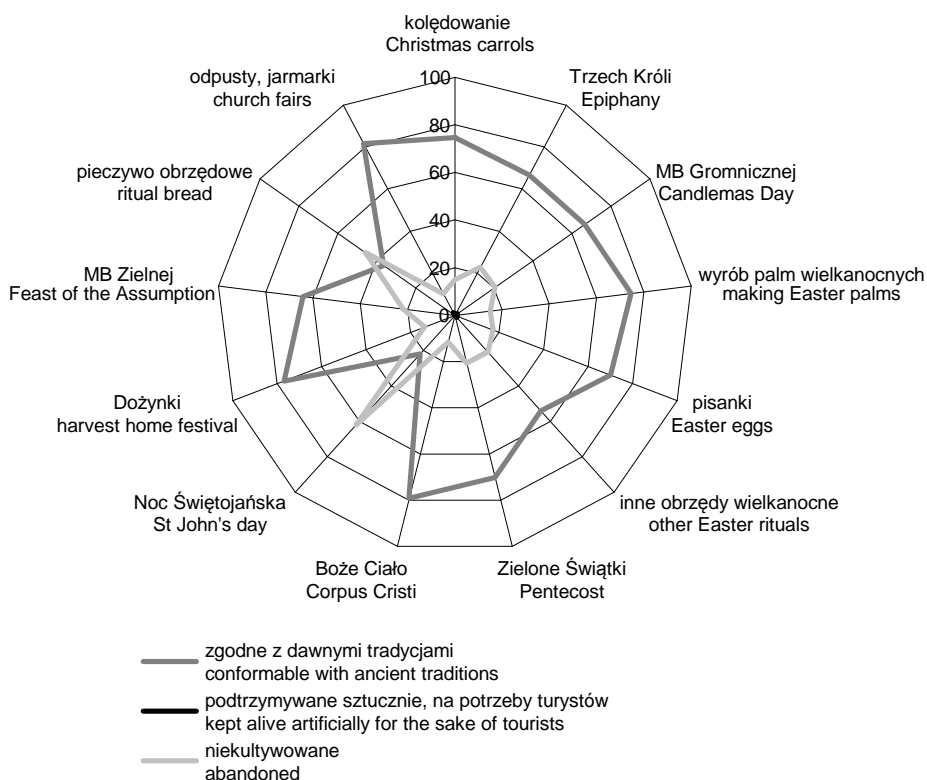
kolędowanie
Christmas carrols

Trzech Króli
Epiphany

MB Gromnicznej
Candlemas Day

wyrób palm wielkanocnych
making Easter palms

pisanki
Easter eggs

inne obrzędy wielkanocne
other Easter rituals

Zielone Świątki
Pentecost

Boże Ciało
Corpus Cristi

Noc Świętojańska
St John's day

Dożynki
harvest home festival

MB Zielnej
Feast of the Assumption

pieczywo obrzędowe
ritual bread

odpusty, jarmarki
church fairs

100
80
60
40
20
0

zgodne z dawnymi tradycjami
conformable with ancient traditions

podtrzymywane sztucznie, na potrzeby turystów
kept alive artificially for the sake of tourists

niekultywowane
abandoned